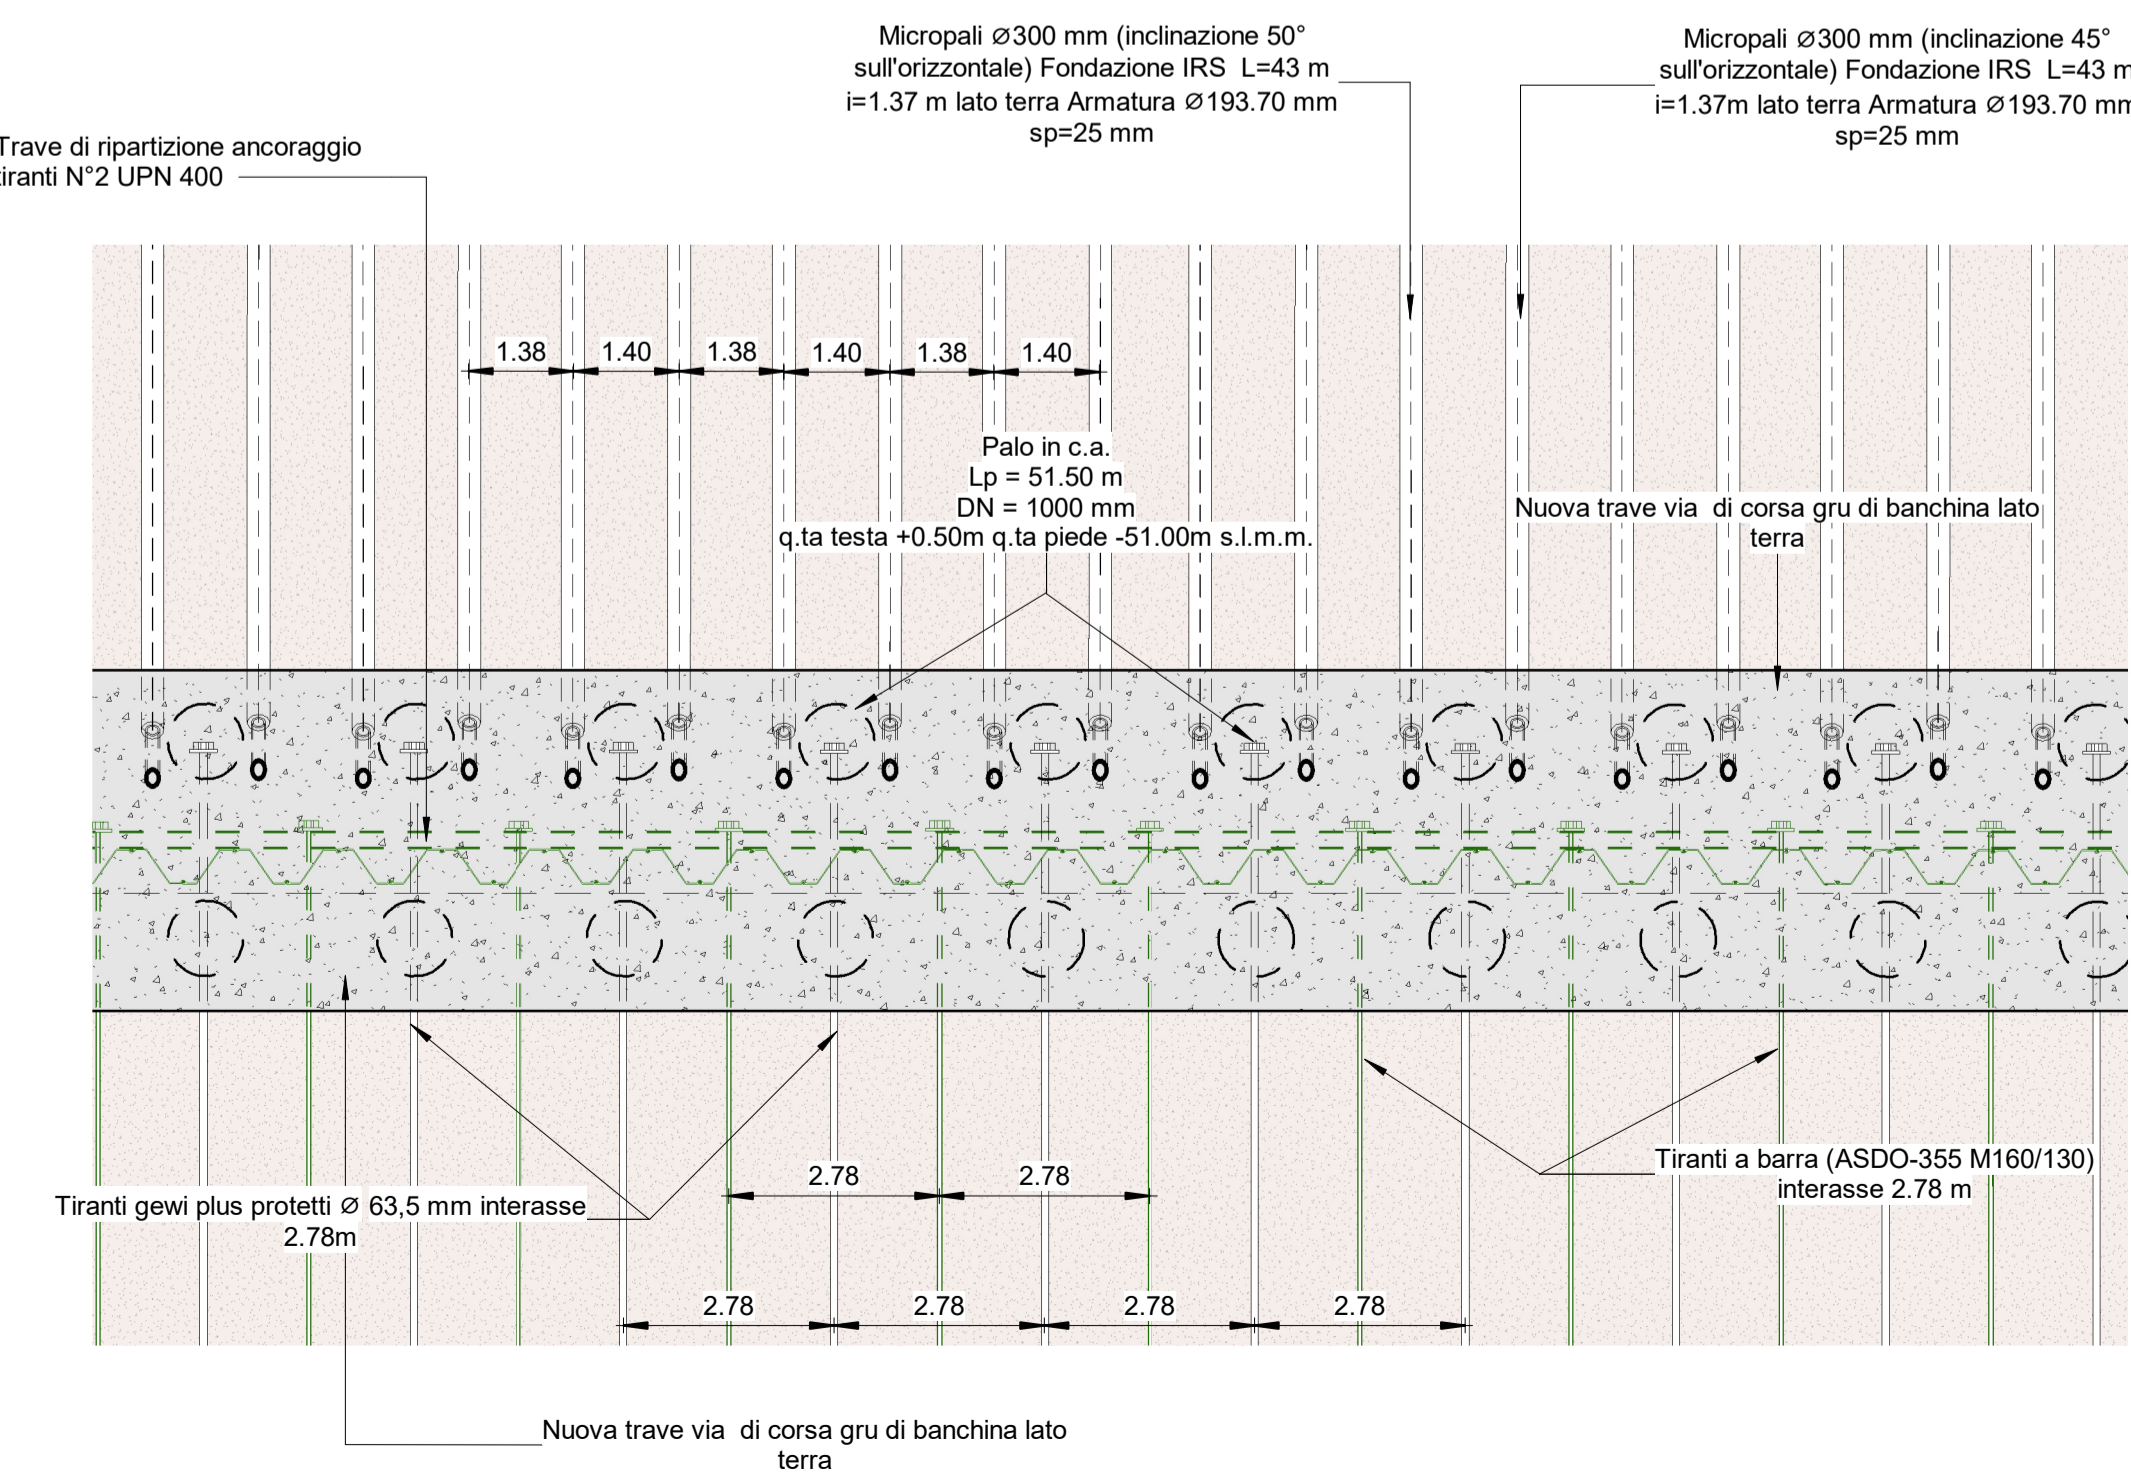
Micropali ⌀300 mm (inclinazione 50° sull'orizzontale) Fondazione IRS L=43 m i=1.37 m lato terra Armatura ⌀193.70 mm sp=25 mm

Micropali ⌀300 mm (inclinazione 45° sull'orizzontale) Fondazione IRS L=43 m i=1.37m lato terra Armatura ⌀193.70 mm sp=25 mm

Trave di ripartizione ancoraggio tiranti N°2 UPN 400

1.38 1.40 1.38 1.40 1.38 1.40

Palo in c.a.
Lp = 51.50 m
DN = 1000 mm
q.ta testa +0.50m q.ta piede -51.00m s.l.m.m.

Nuova trave via di corsa gru di banchina lato terra

2.78 2.78

Tiranti a barra (ASDO-355 M160/130) interasse 2.78 m

Tiranti gewi plus protetti ⌀ 63,5 mm interasse 2.78m

2.78 2.78 2.78 2.78

Nuova trave via di corsa gru di banchina lato terra